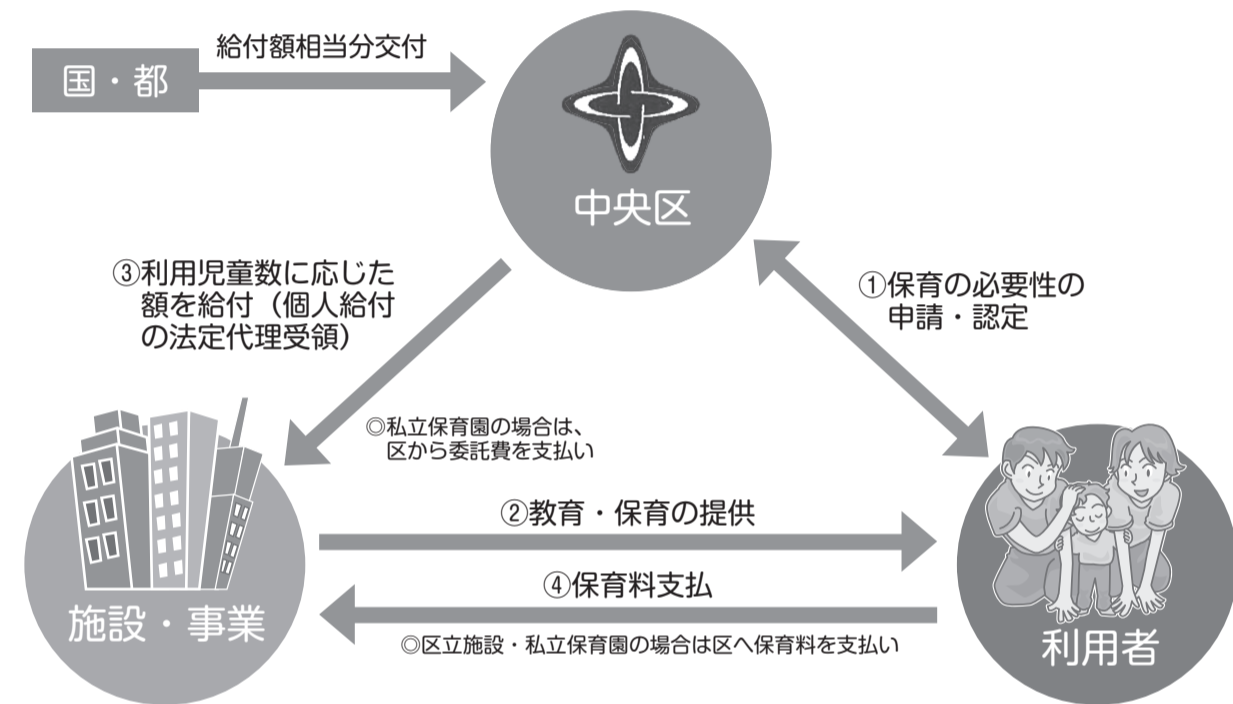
国・都

給付額相当分交付

中央区

③利用児童数に応じた額を給付（個人給付の法定代理受領）

◎私立保育園の場合は、区から委託費を支払い

①保育の必要性の申請・認定

施設・事業

②教育・保育の提供

④保育料支払

◎区立施設・私立保育園の場合は区へ保育料を支払い

利用者